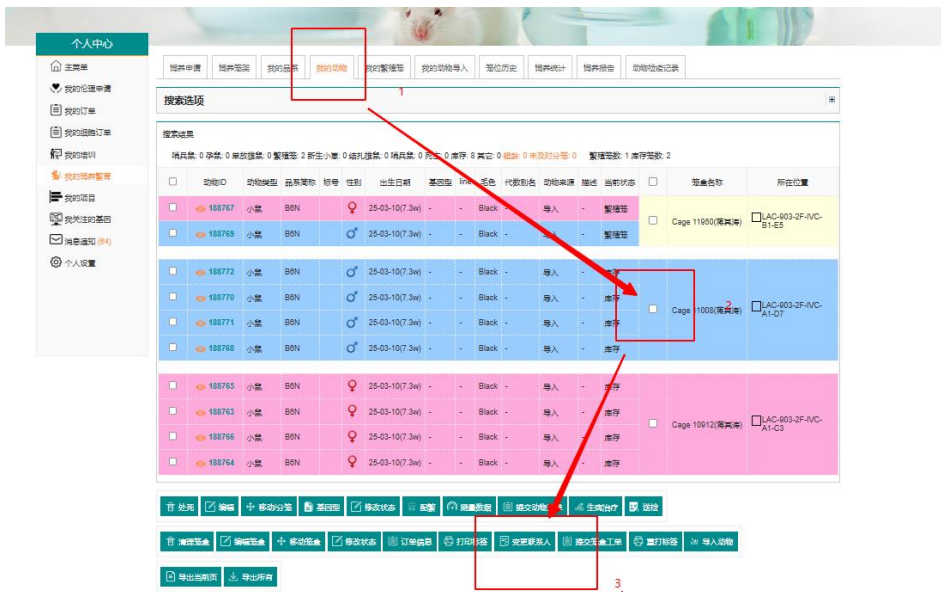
个人中心
主菜单
我的伦理申请
我的订单
我的细胞订单
我的培训
我的饲养繁育
我的项目
我关注的基因
消息通知 (64)
个人设置

饲养申请 | 饲养笼架 | 我的品系 | 我的动物 | 我的繁殖笼 | 我的动物导入 | 笼位历史 | 饲养统计 | 饲养报告 | 动物检疫记录

1

搜索选项

搜索结果
哺乳鼠: 0 孕鼠: 0 未放笼鼠: 0 繁殖笼: 2 新生小鼠: 0 结扎雄鼠: 0 哺乳鼠: 0 死亡: 0 库存: 8 其它: 0 细胞: 0 未及时分笼: 0 繁殖笼数: 1 库存笼数: 2

| | 动物ID | 动物类型 | 品系简称 | 耳号 | 性别 | 出生日期 | 基因型 | line | 毛色 | 代数别名 | 动物来源 | 描述 | 当前状态 | | 笼盒名称 | 所在位置 |
|---|---|---|---|---|---|---|---|---|---|---|---|---|---|---|---|---|
| | 188767 | 小鼠 | B6N | | ♀ | 25-03-10(7.3w) | - | - | Black | - | 导入 | - | 繁殖笼 | | Cage 11950(蒋其涛) | LAC-903-2F-IVC-B1-E5 |
| | 188769 | 小鼠 | B6N | | ♂ | 25-03-10(7.3w) | - | - | Black | - | 导入 | - | 繁殖笼 | | | |
| | 188772 | 小鼠 | B6N | | ♂ | 25-03-10(7.3w) | - | - | Black | - | 导入 | - | 库存 | | Cage 11008(蒋其涛) | LAC-903-2F-IVC-A1-D7 |
| | 188770 | 小鼠 | B6N | | ♂ | 25-03-10(7.3w) | - | - | Black | - | 导入 | - | 库存 | | | |
| | 188771 | 小鼠 | B6N | | ♂ | 25-03-10(7.3w) | - | - | Black | - | 导入 | - | 库存 | | | |
| | 188768 | 小鼠 | B6N | | ♂ | 25-03-10(7.3w) | - | - | Black | - | 导入 | - | 库存 | | | |
| | 188765 | 小鼠 | B6N | | ♀ | 25-03-10(7.3w) | - | - | Black | - | 导入 | - | 库存 | | Cage 10912(蒋其涛) | LAC-903-2F-IVC-A1-C3 |
| | 188763 | 小鼠 | B6N | | ♀ | 25-03-10(7.3w) | - | - | Black | - | 导入 | - | 库存 | | | |
| | 188766 | 小鼠 | B6N | | ♀ | 25-03-10(7.3w) | - | - | Black | - | 导入 | - | 库存 | | | |
| | 188764 | 小鼠 | B6N | | ♀ | 25-03-10(7.3w) | - | - | Black | - | 导入 | - | 库存 | | | |

2

处死 | 编辑 | 移动分笼 | 基因型 | 修改状态 | 配繁 | 测量数据 | 提交动物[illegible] | 生病治疗 | 送检
清理笼盒 | 编辑笼盒 | 移动笼盒 | 修改状态 | 订单信息 | 打印标签 | 变更联系人 | 提交笼盒工单 | 重打标签 | 导入动物
导出当前页 | 导出所有

3